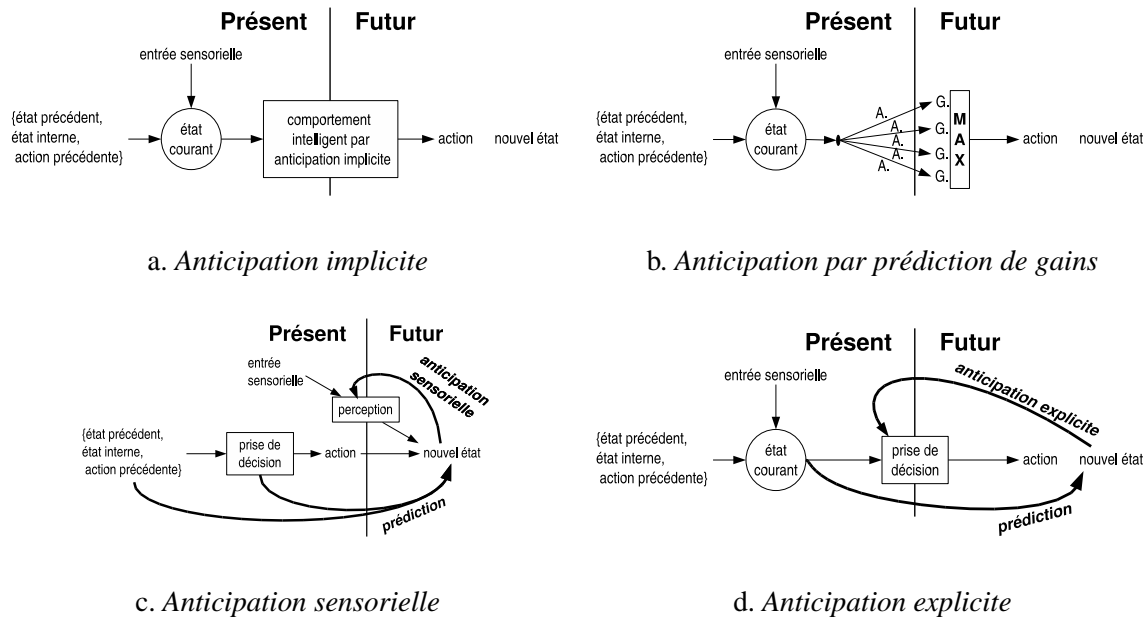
Présent
Futur
entrée sensorielle
{état précédent, état interne, action précédente}
état courant
comportement intelligent par anticipation implicite
action
nouvel état

a. *Anticipation implicite*

Présent
Futur
entrée sensorielle
{état précédent, état interne, action précédente}
état courant
A.
A.
A.
A.
A.
G.
G.
G.
G.
M
A
X
action
nouvel état

b. *Anticipation par prédiction de gains*

Présent
Futur
entrée sensorielle
anticipation sensorielle
perception
{état précédent, état interne, action précédente}
prise de décision
action
nouvel état
prédiction

c. *Anticipation sensorielle*

Présent
Futur
entrée sensorielle
anticipation explicite
{état précédent, état interne, action précédente}
état courant
prise de décision
action
nouvel état
prédiction

d. *Anticipation explicite*